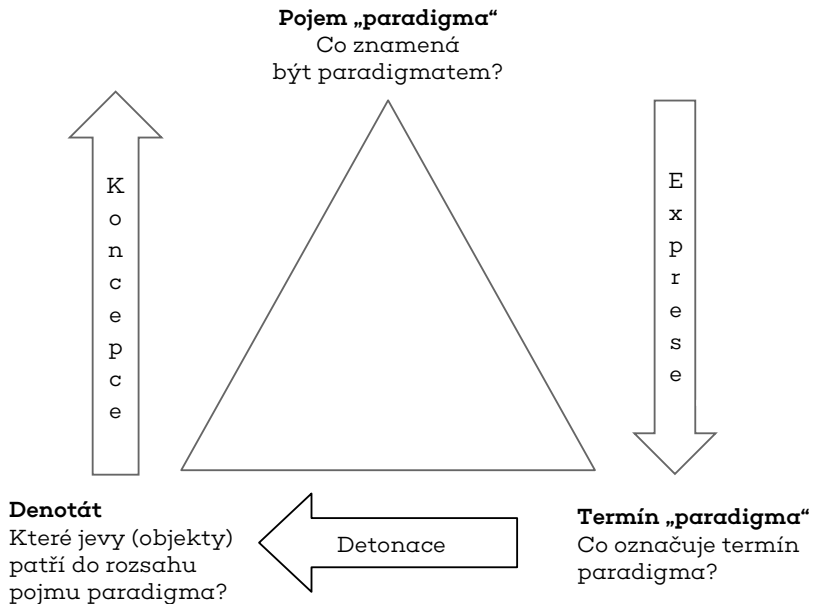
**Pojem „paradigma"**
Co znamená být paradigmatem?

Koncepce

Exprese

Detonace

**Denotát**
Které jevy (objekty) patří do rozsahu pojmu paradigma?

**Termín „paradigma"**
Co označuje termín paradigma?